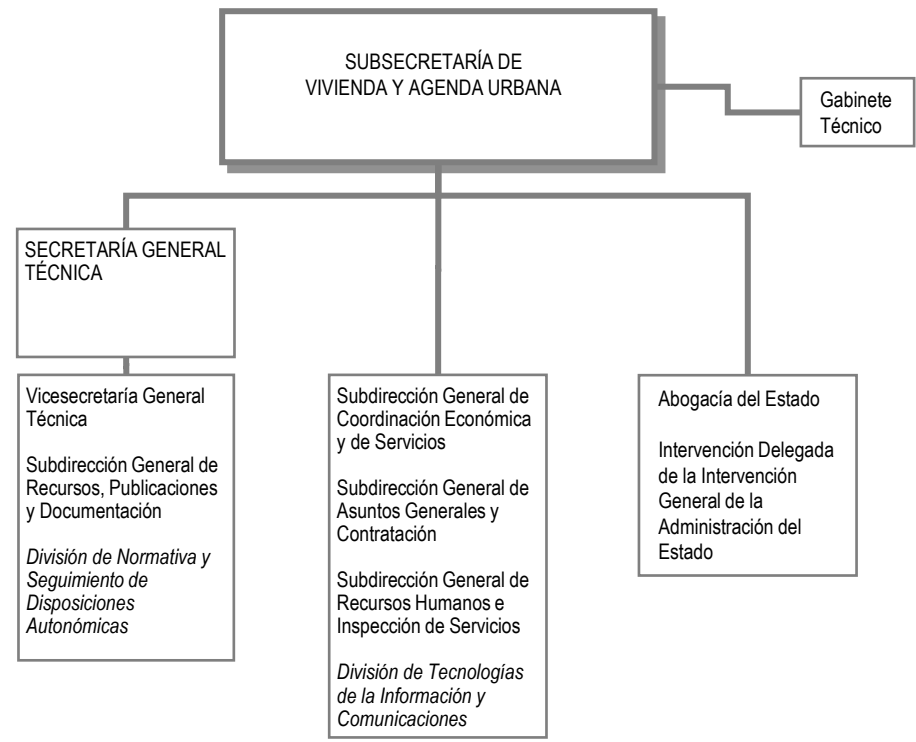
SUBSECRETARÍA DE VIVIENDA Y AGENDA URBANA

Gabinete Técnico

SECRETARÍA GENERAL TÉCNICA

Vicesecretaría General Técnica

Subdirección General de Recursos, Publicaciones y Documentación

*División de Normativa y Seguimiento de Disposiciones Autonómicas*

Subdirección General de Coordinación Económica y de Servicios

Subdirección General de Asuntos Generales y Contratación

Subdirección General de Recursos Humanos e Inspección de Servicios

*División de Tecnologías de la Información y Comunicaciones*

Abogacía del Estado

Intervención Delegada de la Intervención General de la Administración del Estado